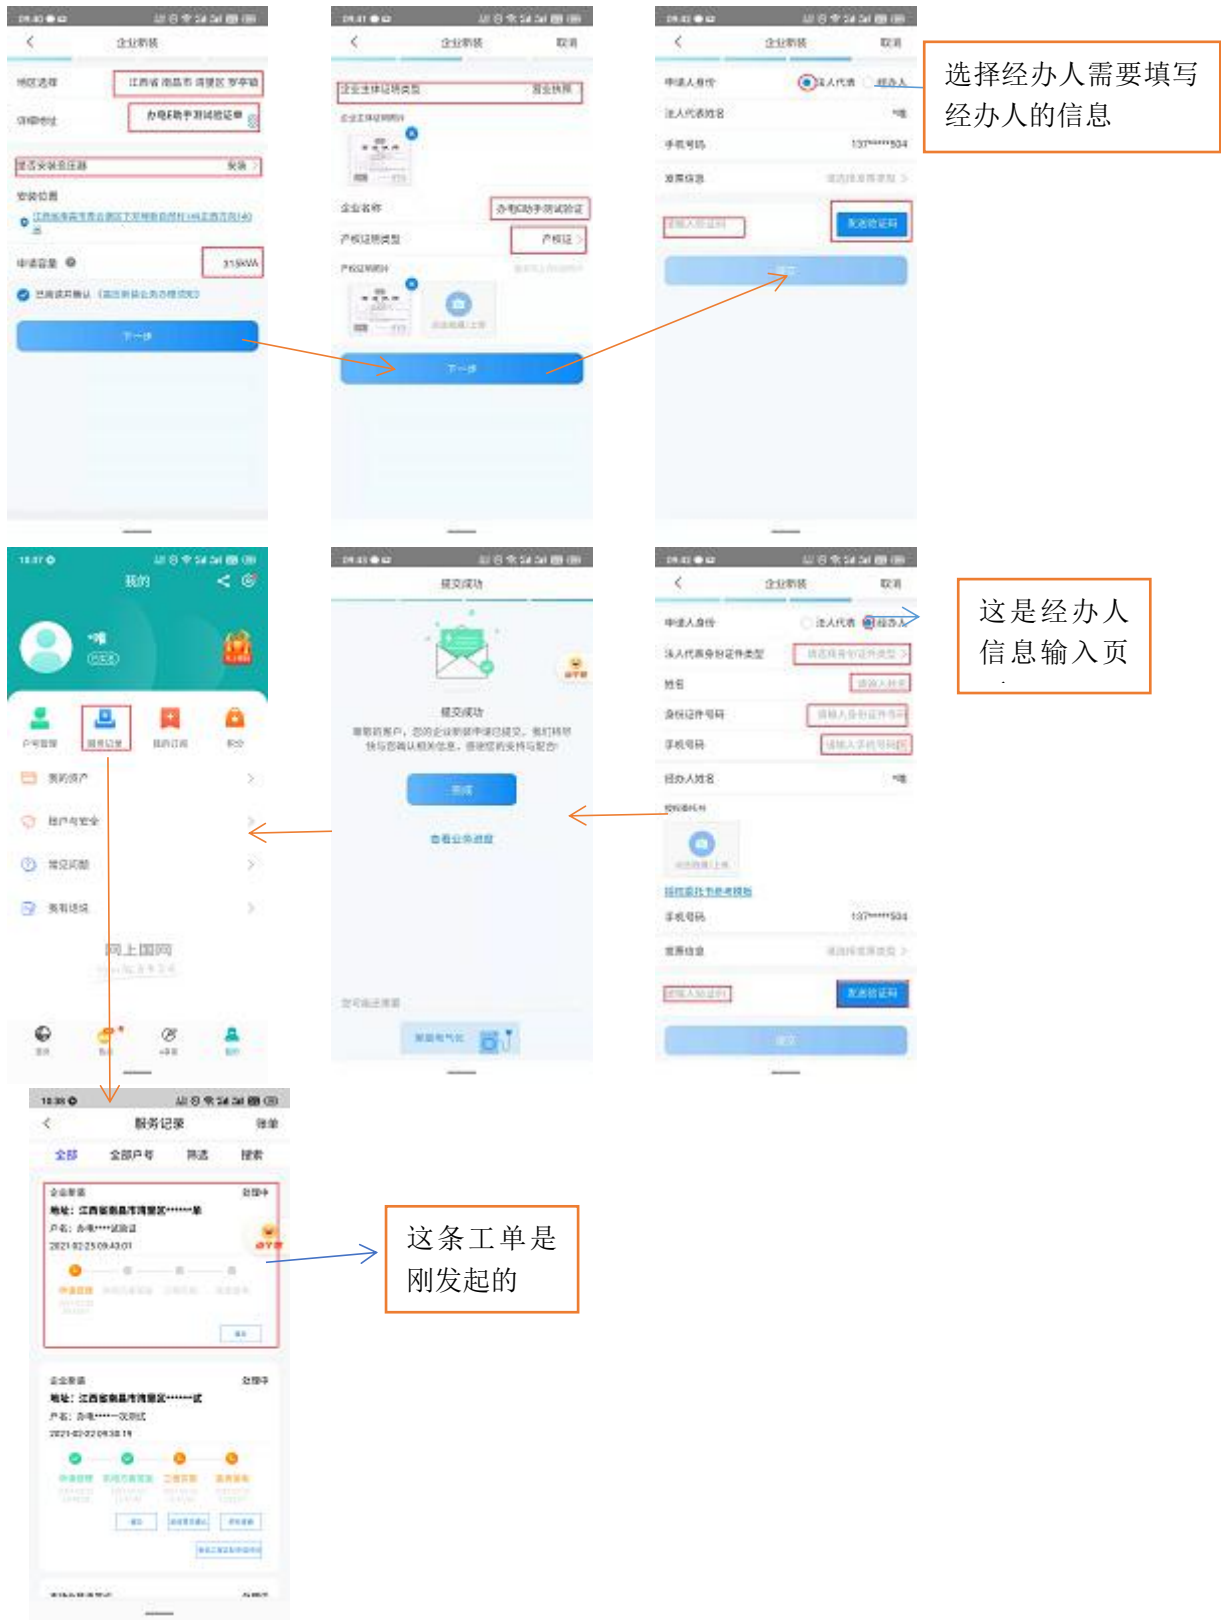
企业新装
地区选择 江西省 南昌市 湾里区 罗亭镇
详细地址 办电E助手测试验证单
是否安装变压器 安装
安装位置
申请容量 315kVA
下一步

企业新装 取消
企业主体证明类型 营业执照
企业名称 办电E助手测试验证
产权证明类型 产权证
产权证明照片
下一步

企业新装 取消
申请人身份 法人代表 经办人
法人代表姓名 *唯
手机号码 137*****504
发票信息
发送验证码
提交

选择经办人需要填写经办人的信息

我的
*唯
户号管理 服务记录 我的订阅 积分
我的资产
账户与安全
常见问题
我有话说
网上国网

提交成功
提交成功
完成
查看业务进度

企业新装 取消
申请人身份 法人代表 经办人
法人代表身份证件类型
姓名
身份证件号码
手机号码
经办人姓名 *唯
手机号码 137*****504
发票信息
发送验证码
提交

这是经办人信息输入页

服务记录 筛选
全部 全部户号 筛选 搜索
企业新装 处理中
地址：江西省南昌市湾里区******单
户名：办电****试验证
2021-02-23 09:43:01
企业新装 处理中
地址：江西省南昌市湾里区******试
户名：办电****-次测试
2021-02-22 09:38:19

这条工单是刚发起的